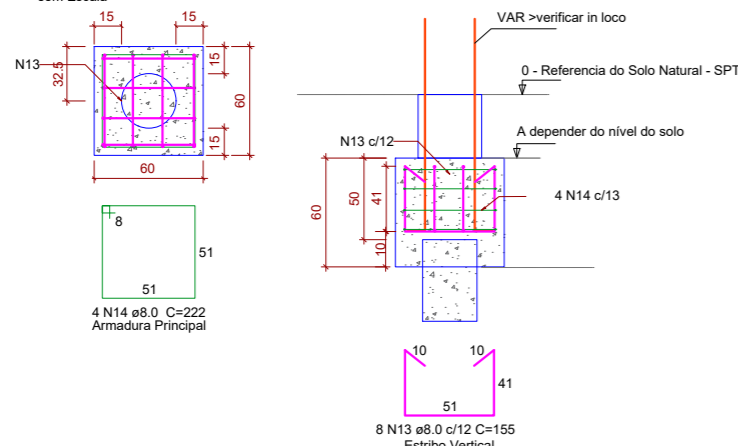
15
15
N13
32.5
15
60
15
60
8
51
51
4 N14 ø8.0 C=222
Armadura Principal
VAR >verificar in loco
0 - Referencia do Solo Natural - SPT
A depender do nível do solo
N13 c/12
60
50
41
10
4 N14 c/13
10
10
41
51
8 N13 ø8.0 c/12 C=155
Estribo Vertical